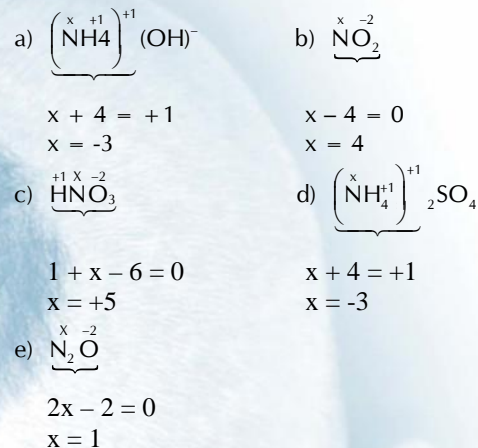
a) $\left(\overset{x}{N}\overset{+1}{H}4\right)^{+1}(OH)^{-}$

$x + 4 = +1$
$x = -3$

b) $\overset{x}{N}\overset{-2}{O_2}$

$x - 4 = 0$
$x = 4$

c) $\overset{+1}{H}\overset{X}{N}\overset{-2}{O_3}$

$1 + x - 6 = 0$
$x = +5$

d) $\left(\overset{x}{N}H_4^{+1}\right)^{+1}{}_2SO_4$

$x + 4 = +1$
$x = -3$

e) $\overset{X}{N_2}\overset{-2}{O}$

$2x - 2 = 0$
$x = 1$